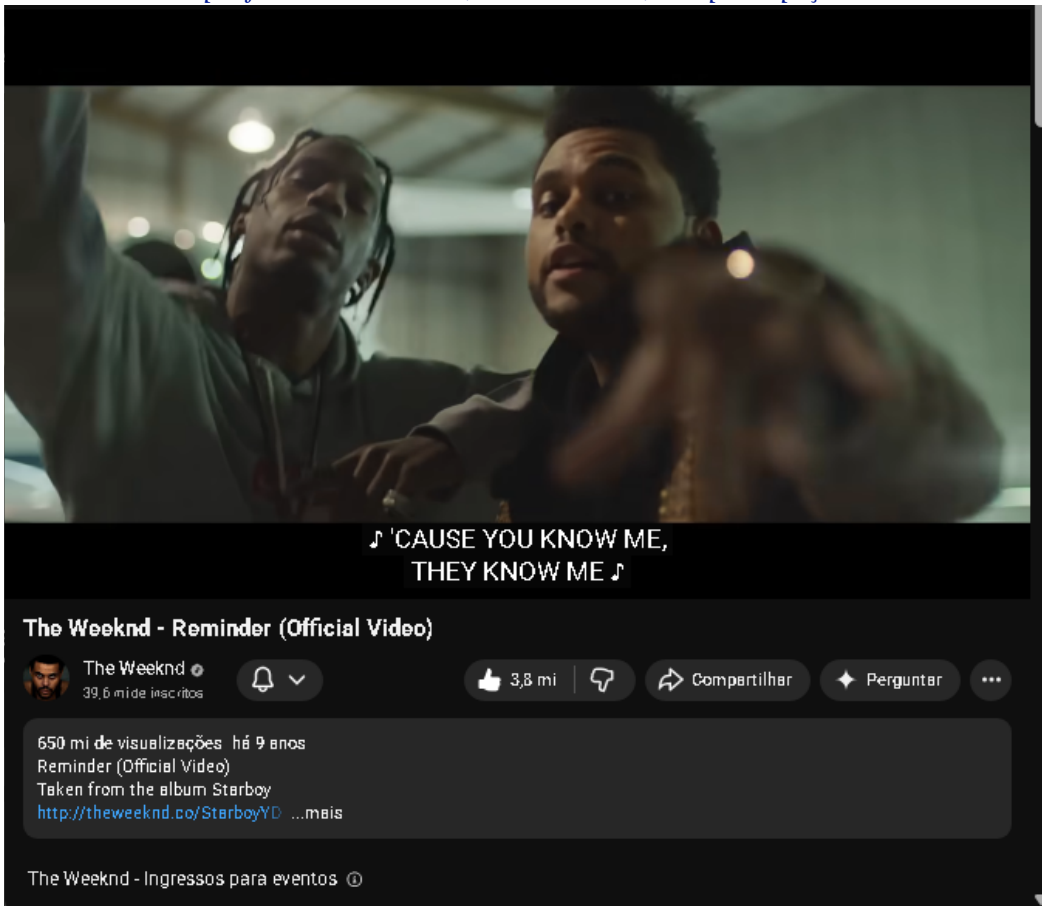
♪ 'CAUSE YOU KNOW ME, THEY KNOW ME ♪

The Weeknd - Reminder (Official Video)

The Weeknd
39,6 mi de inscritos

3,8 mi

Compartilhar

Perguntar

650 mi de visualizações há 9 anos
Reminder (Official Video)
Taken from the album Starboy
http://theweeknd.co/StarboyYD ...mais

The Weeknd - Ingressos para eventos